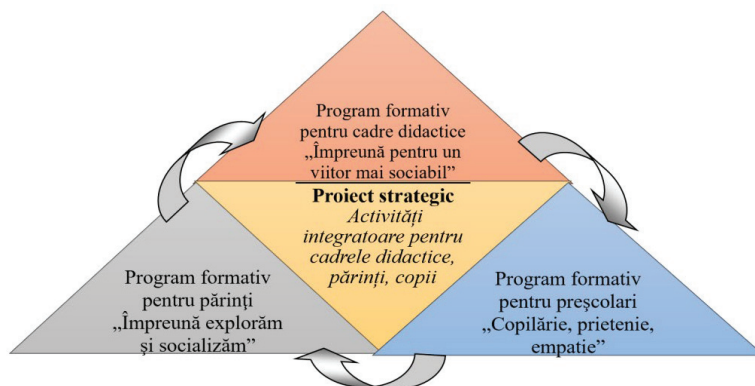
Program formativ pentru cadre didactice „Împreună pentru un viitor mai sociabil”

Proiect strategic
Activități integratoare pentru cadrele didactice, părinți, copii

Program formativ pentru părinți „Împreună explorăm și socializăm”

Program formativ pentru preșcolari „Copilărie, prietenie, empatie”